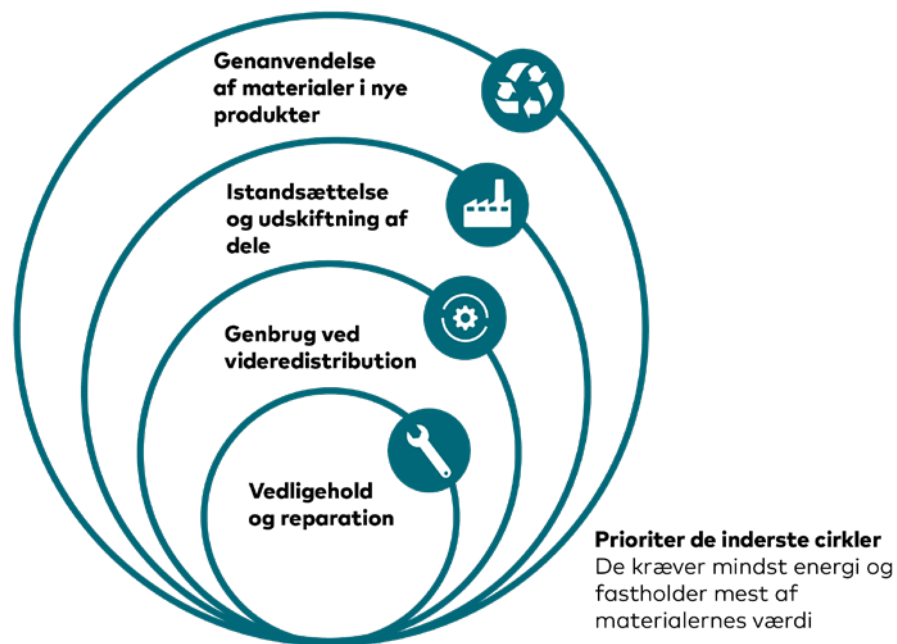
Genanvendelse af materialer i nye produkter

Istandsættelse og udskiftning af dele

Genbrug ved videredistribution

Vedligehold og reparation

Prioriter de inderste cirkler
De kræver mindst energi og fastholder mest af materialernes værdi